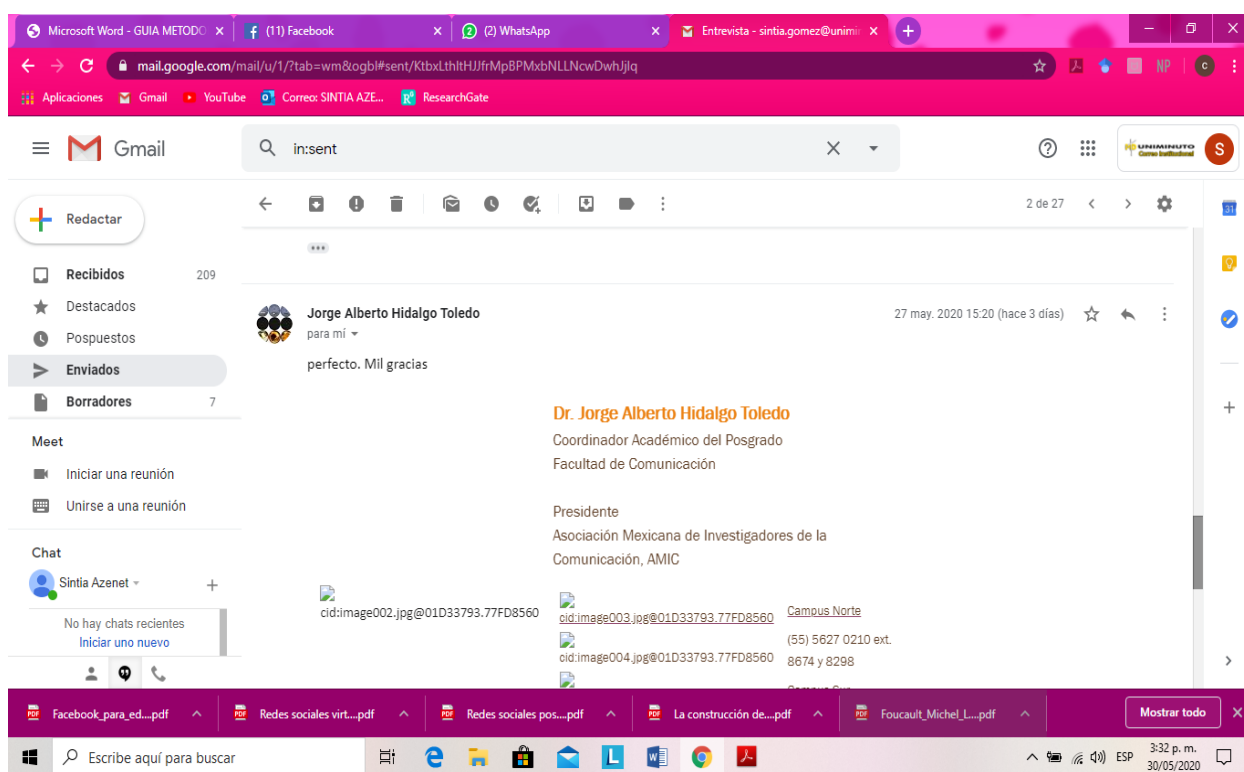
Microsoft Word - GUIA METODO ×
(11) Facebook ×
(2) WhatsApp ×
Entrevista - sintia.gomez@unimi ×

mail.google.com/mail/u/1/?tab=wm&ogbl#sent/KtbxLthltHJJfrMpBPMxbNLLNcwDwhJjlq

NP
C

Aplicaciones
Gmail
YouTube
Correo: SINTIA AZE...
ResearchGate

Gmail
in:sent

UNIMINUTO
Correo Institucional
S

Redactar
Recibidos 209
Destacados
Pospuestos
Enviados
Borradores 7

Meet
Iniciar una reunión
Unirse a una reunión

Chat
Sintia Azenet
No hay chats recientes
Iniciar uno nuevo

2 de 27

Jorge Alberto Hidalgo Toledo
para mí
27 may. 2020 15:20 (hace 3 días)

perfecto. Mil gracias

Dr. Jorge Alberto Hidalgo Toledo
Coordinador Académico del Posgrado
Facultad de Comunicación

Presidente
Asociación Mexicana de Investigadores de la Comunicación, AMIC

cid:image002.jpg@01D33793.77FD8560
cid:image003.jpg@01D33793.77FD8560
Campus Norte
cid:image004.jpg@01D33793.77FD8560
(55) 5627 0210 ext. 8674 y 8298

Facebook_para_ed....pdf
Redes sociales virt....pdf
Redes sociales pos....pdf
La construcción de....pdf
Foucault_Michel_L....pdf
Mostrar todo

Escribe aquí para buscar
ESP
3:32 p. m.
30/05/2020